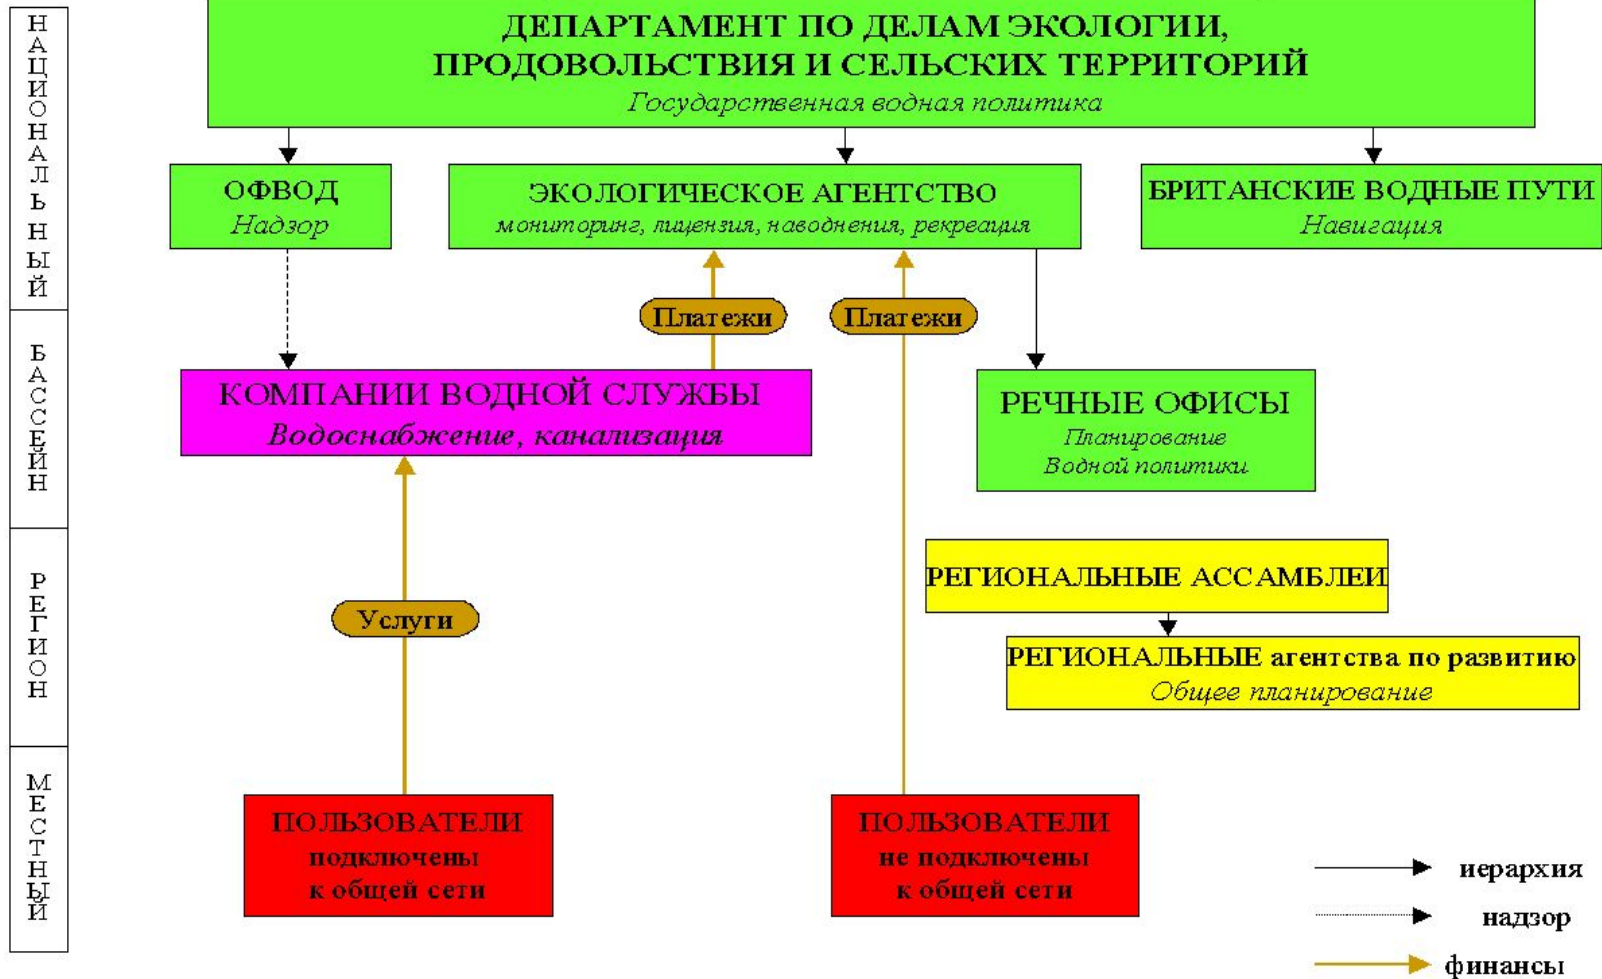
НАЦИОНАЛЬНЫЙ

БАССЕЙН

РЕГИОН

МЕСТНЫЙ

ДЕПАРТАМЕНТ ПО ДЕЛАМ ЭКОЛОГИИ, ПРОДОВОЛЬСТВИЯ И СЕЛЬСКИХ ТЕРРИТОРИЙ
Государственная водная политика

ОФВОД
Надзор

ЭКОЛОГИЧЕСКОЕ АГЕНТСТВО
мониторинг, лицензия, наводнения, рекреация

БРИТАНСКИЕ ВОДНЫЕ ПУТИ
Навигация

Платежи

Платежи

КОМПАНИИ ВОДНОЙ СЛУЖБЫ
Водоснабжение, канализация

РЕЧНЫЕ ОФИСЫ
Планирование
Водной политики

РЕГИОНАЛЬНЫЕ АССАМБЛЕИ

РЕГИОНАЛЬНЫЕ агентства по развитию
Общее планирование

Услуги

ПОЛЬЗОВАТЕЛИ
подключены
к общей сети

ПОЛЬЗОВАТЕЛИ
не подключены
к общей сети

иерархия

надзор

финансы